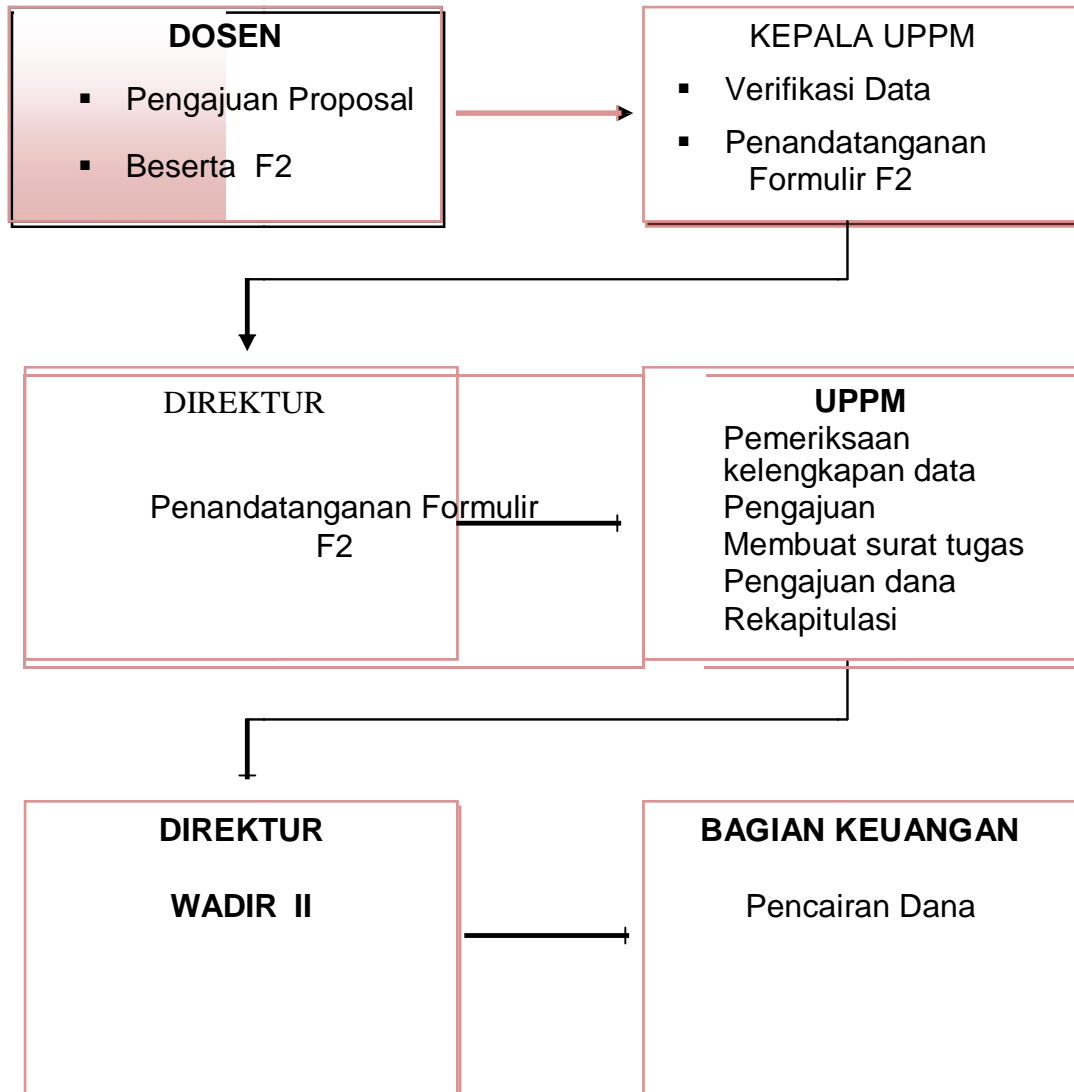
DOSEN

▪ Pengajuan Proposal

▪ Beserta F2

KEPALA UPPM

▪ Verifikasi Data

▪ Penandatanganan Formulir F2

DIREKTUR

Penandatanganan Formulir F2

UPPM

Pemeriksaan kelengkapan data
Pengajuan
Membuat surat tugas
Pengajuan dana
Rekapitulasi

DIREKTUR

WADIR II

BAGIAN KEUANGAN

Pencairan Dana